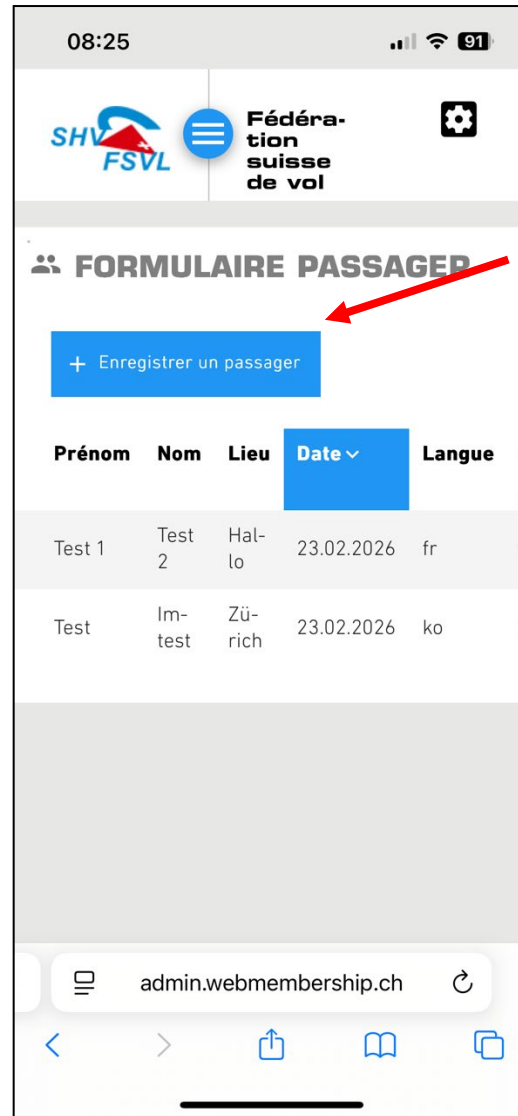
08:25

91

SHV FSVL

Fédération suisse de vol

FORMULAIRE PASSAGER

+ Enregistrer un passager

| Prénom | Nom | Lieu | Date | Langue |
|---|---|---|---|---|
| Test 1 | Test 2 | Hallo | 23.02.2026 | fr |
| Test | Imtest | Zürich | 23.02.2026 | ko |

admin.webmembership.ch